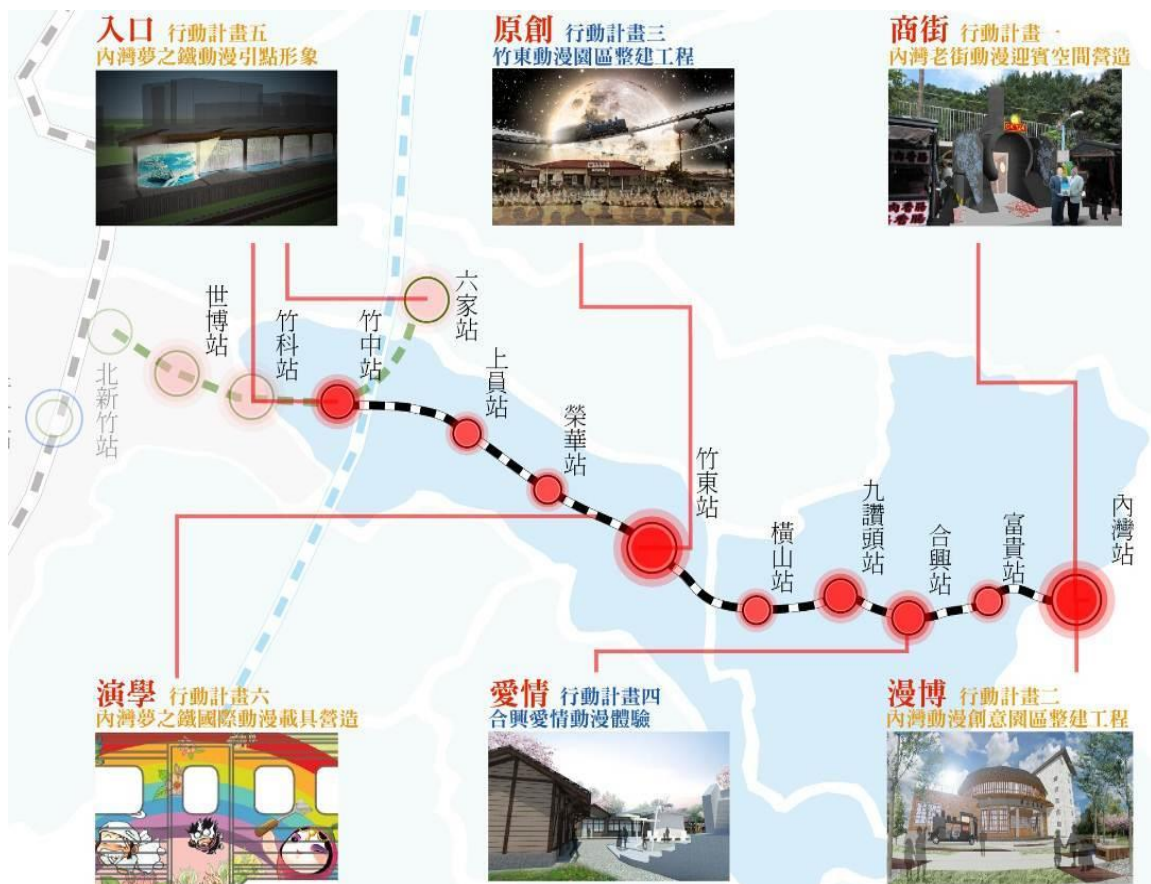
入口 行動計畫五
內灣夢之鐵動漫引點形象

原創 行動計畫三
竹東動漫園區整建工程

商街 行動計畫一
內灣老街動漫迎賓空間營造

北新竹站

世博站

竹科站

竹中站

六家站

上員站

榮華站

竹東站

橫山站

九讚頭站

合興站

富貴站

內灣站

演學 行動計畫六
內灣夢之鐵國際動漫載具營造

愛情 行動計畫四
合興愛情動漫體驗

漫博 行動計畫二
內灣動漫創意園區整建工程